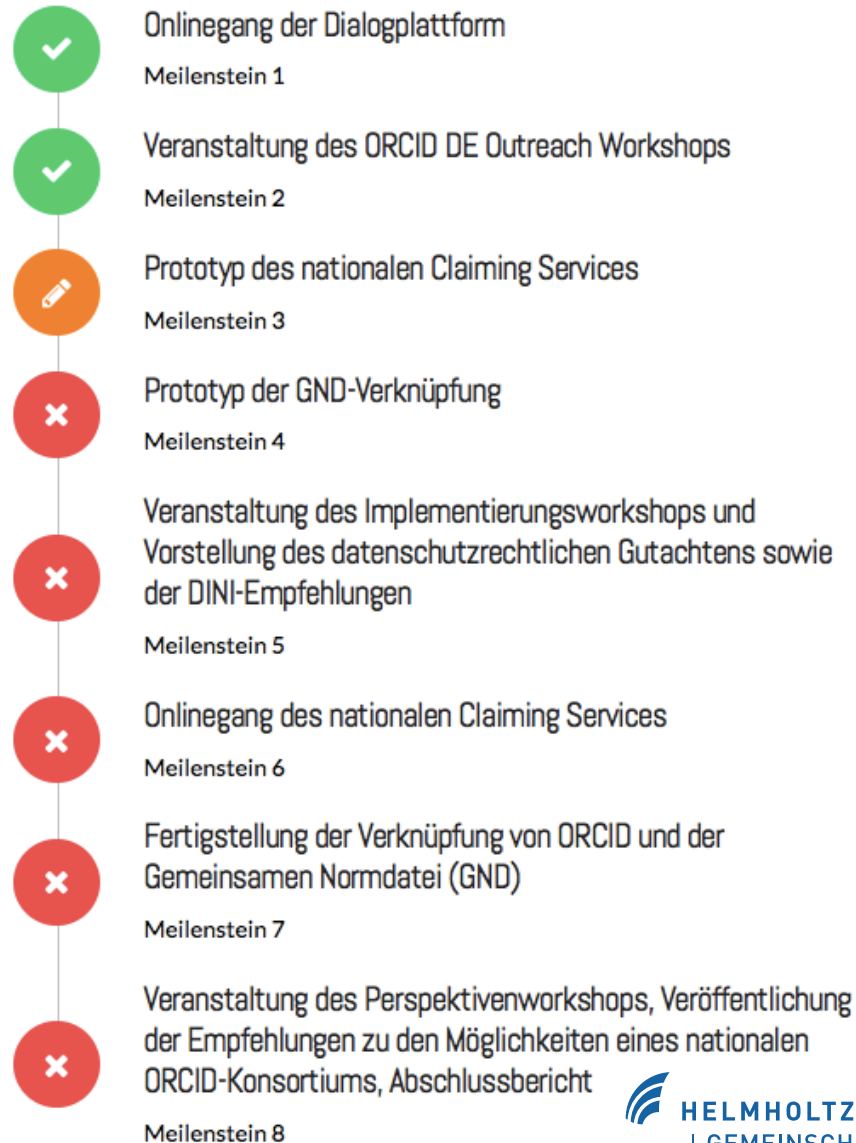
Onlinegang der Dialogplattform

Meilenstein 1

Veranstaltung des ORCID DE Outreach Workshops

Meilenstein 2

Prototyp des nationalen Claiming Services

Meilenstein 3

Prototyp der GND-Verknüpfung

Meilenstein 4

Veranstaltung des Implementierungsworkshops und Vorstellung des datenschutzrechtlichen Gutachtens sowie der DINI-Empfehlungen

Meilenstein 5

Onlinegang des nationalen Claiming Services

Meilenstein 6

Fertigstellung der Verknüpfung von ORCID und der Gemeinsamen Normdatei (GND)

Meilenstein 7

Veranstaltung des Perspektivenworkshops, Veröffentlichung der Empfehlungen zu den Möglichkeiten eines nationalen ORCID-Konsortiums, Abschlussbericht

Meilenstein 8

HELMHOLTZ
| GEMEINSCH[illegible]